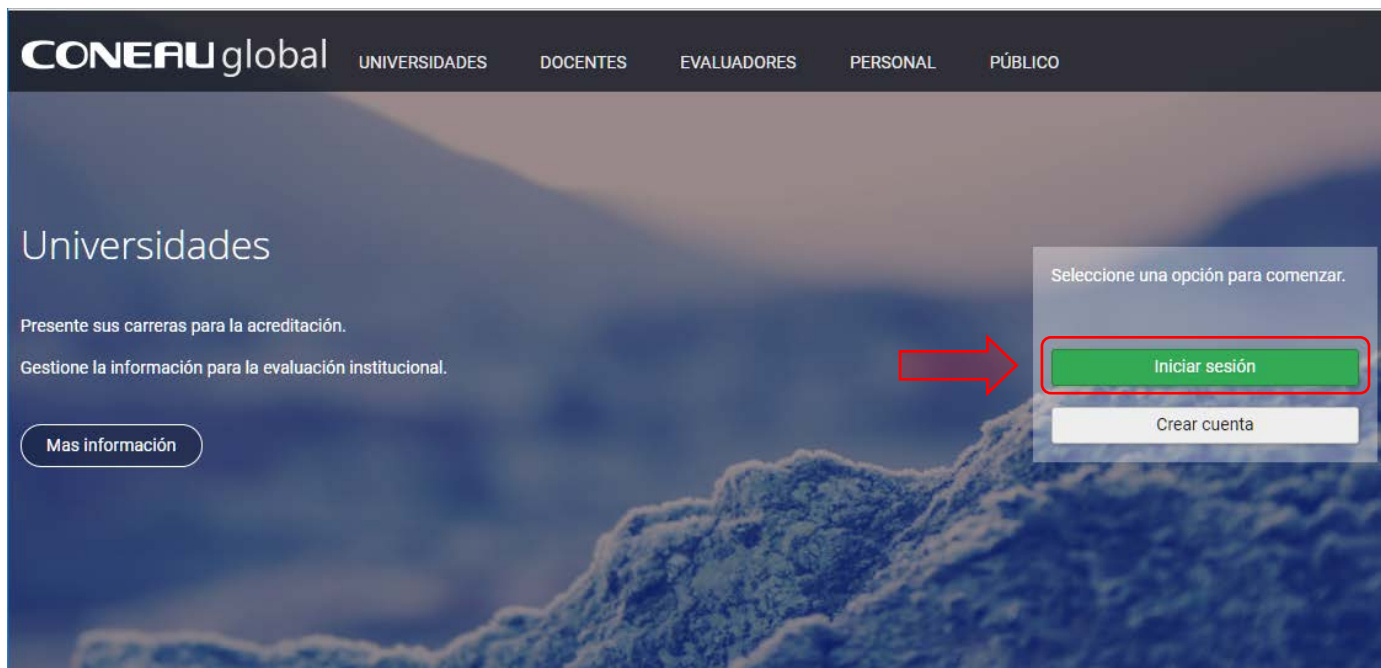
CONEAU global UNIVERSIDADES DOCENTES EVALUADORES PERSONAL PÚBLICO

Universidades

Presente sus carreras para la acreditación.

Gestione la información para la evaluación institucional.

Mas información

Seleccione una opción para comenzar.

Iniciar sesión

Crear cuenta